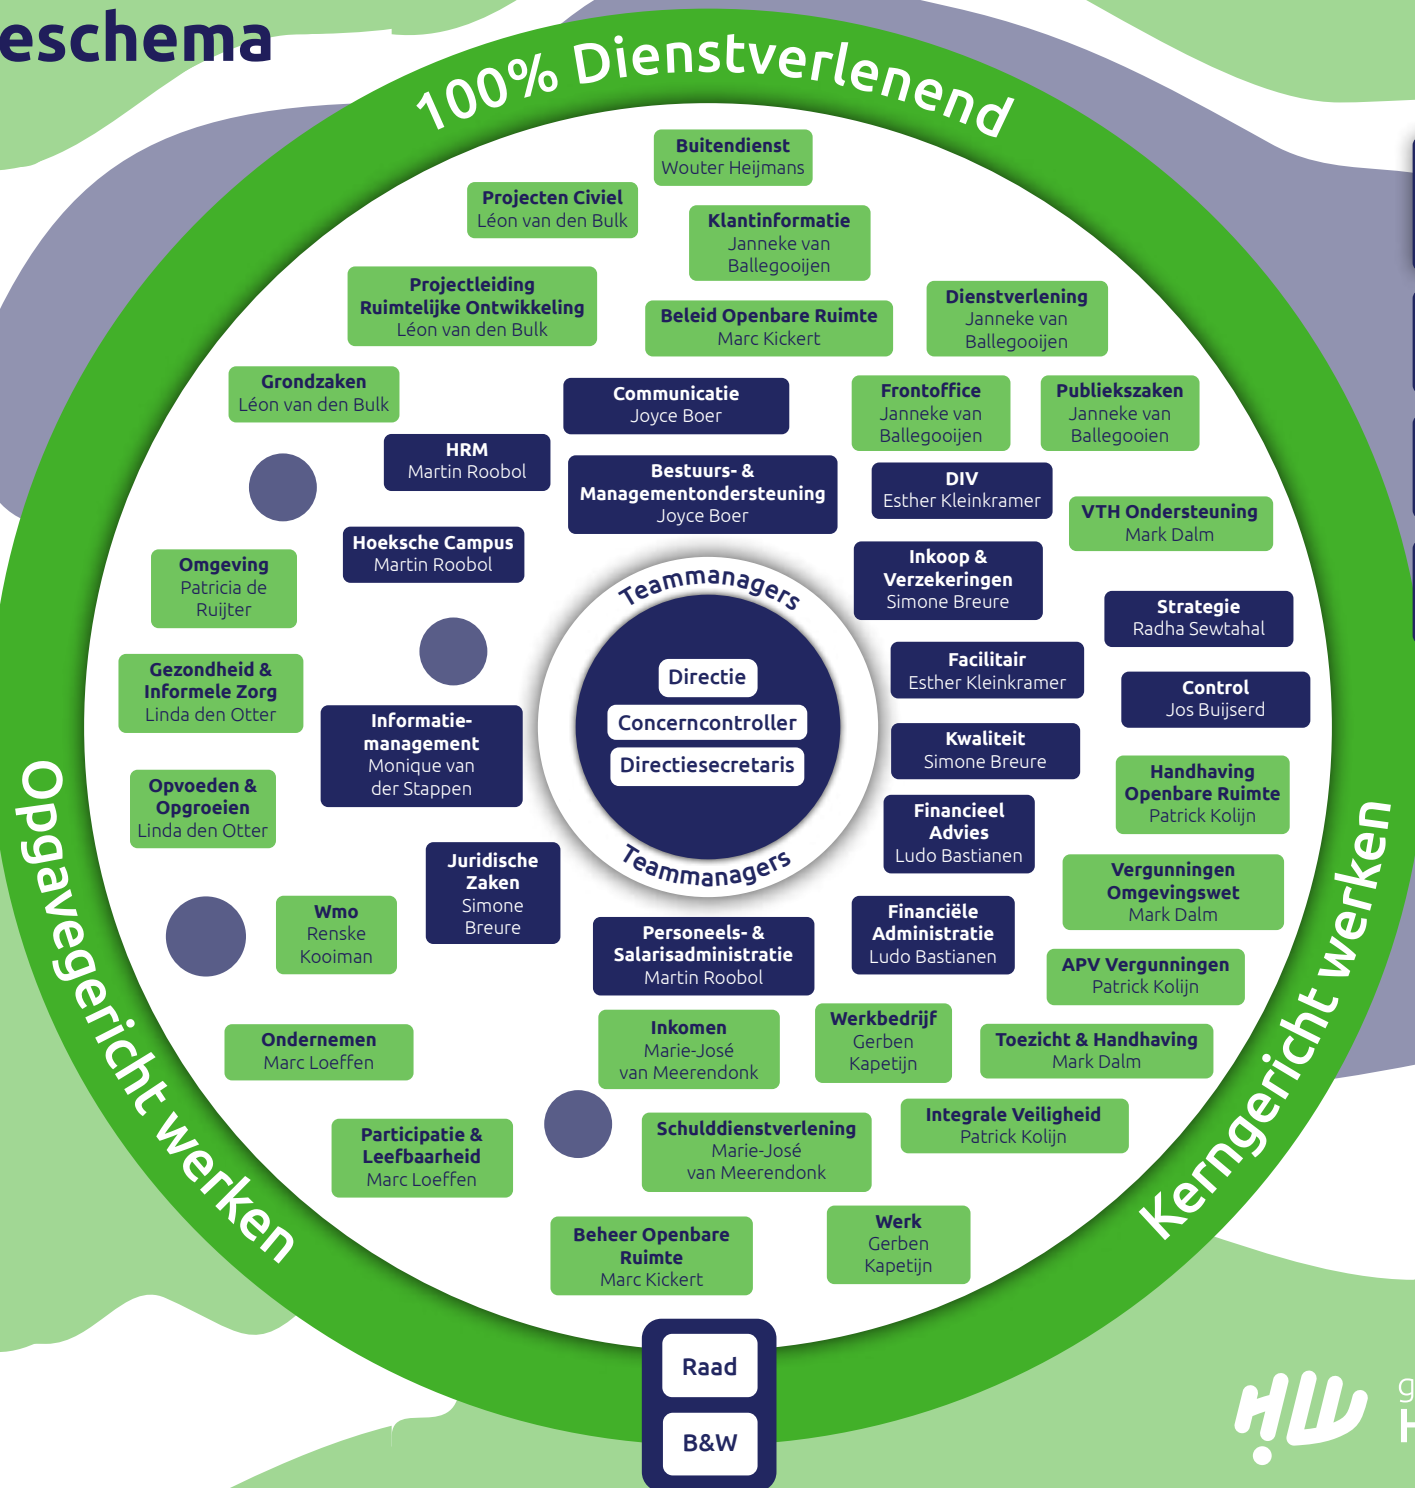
eschema

100% Dienstverlenend

Buitendienst
Wouter Heijmans

Projecten Civiel
Léon van den Bulk

Klantinformatie
Janneke van Ballegooijen

Projectleiding Ruimtelijke Ontwikkeling
Léon van den Bulk

Beleid Openbare Ruimte
Marc Kickert

Dienstverlening
Janneke van Ballegooijen

Grondzaken
Léon van den Bulk

Communicatie
Joyce Boer

Frontoffice
Janneke van Ballegooijen

Publiekszaken
Janneke van Ballegooien

HRM
Martin Roobol

Bestuurs- & Managementondersteuning
Joyce Boer

DIV
Esther Kleinkramer

VTH Ondersteuning
Mark Dalm

Omgeving
Patricia de Ruijter

Hoeksche Campus
Martin Roobol

Inkoop & Verzekeringen
Simone Breure

Strategie
Radha Sewtahal

Teammanagers

Directie

Concerncontroller

Directiesecretaris

Teammanagers

Gezondheid & Informele Zorg
Linda den Otter

Informatie-management
Monique van der Stappen

Facilitair
Esther Kleinkramer

Control
Jos Buijserd

Kwaliteit
Simone Breure

Opvoeden & Opgroeien
Linda den Otter

Handhaving Openbare Ruimte
Patrick Kolijn

Financieel Advies
Ludo Bastianen

Juridische Zaken
Simone Breure

Vergunningen Omgevingswet
Mark Dalm

Wmo
Renske Kooiman

Personeels- & Salarisadministratie
Martin Roobol

Financiële Administratie
Ludo Bastianen

APV Vergunningen
Patrick Kolijn

Ondernemen
Marc Loeffen

Inkomen
Marie-José van Meerendonk

Werkbedrijf
Gerben Kapetijn

Toezicht & Handhaving
Mark Dalm

Participatie & Leefbaarheid
Marc Loeffen

Schulddienstverlening
Marie-José van Meerendonk

Integrale Veiligheid
Patrick Kolijn

Beheer Openbare Ruimte
Marc Kickert

Werk
Gerben Kapetijn

Opgavegericht werken

Kerngericht werken

Raad

B&W